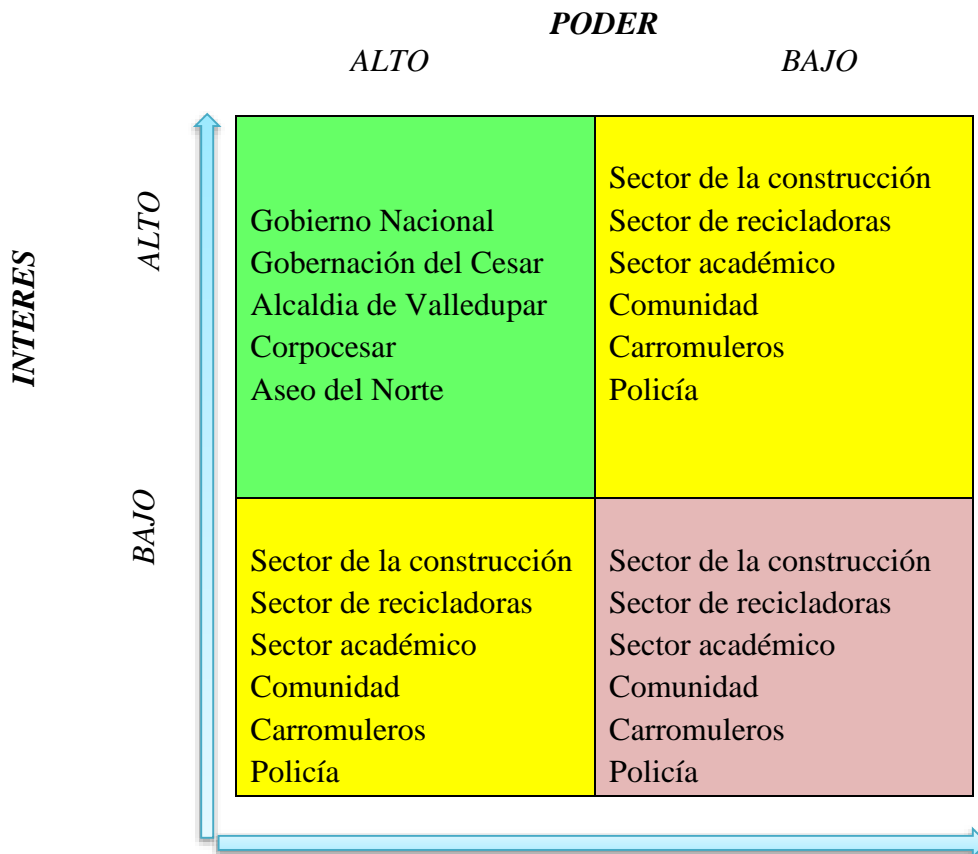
PODER

| INTERES | ALTO | BAJO |
|---|---|---|
| ALTO | Gobierno Nacional<br>Gobernación del Cesar<br>Alcaldia de Valledupar<br>Corpocesar<br>Aseo del Norte | Sector de la construcción<br>Sector de recicladoras<br>Sector académico<br>Comunidad<br>Carromuleros<br>Policía |
| BAJO | Sector de la construcción<br>Sector de recicladoras<br>Sector académico<br>Comunidad<br>Carromuleros<br>Policía | Sector de la construcción<br>Sector de recicladoras<br>Sector académico<br>Comunidad<br>Carromuleros<br>Policía |